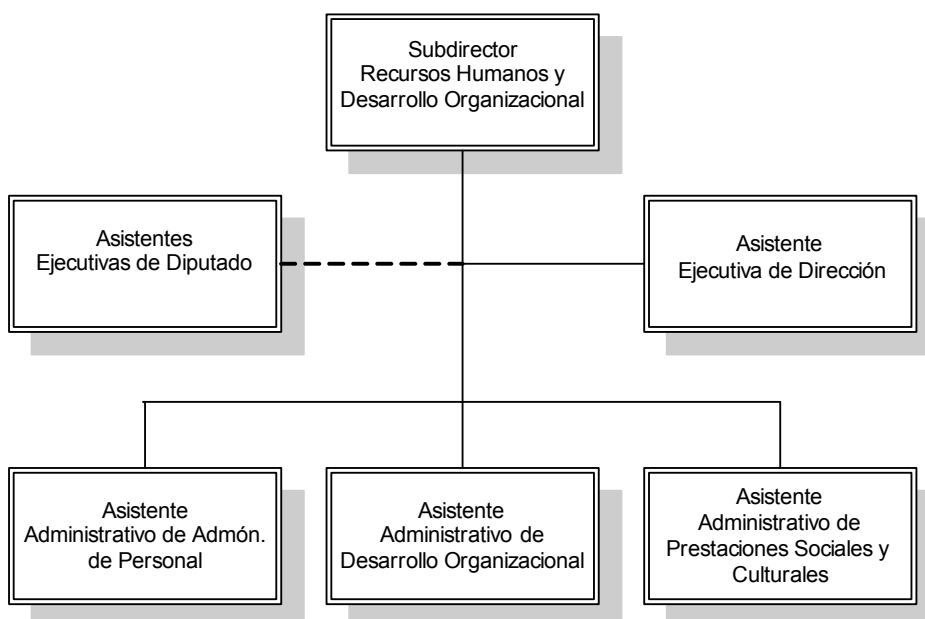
Subdirector
Recursos Humanos y
Desarrollo Organizacional

Asistentes
Ejecutivas de Diputado

Asistente
Ejecutiva de Dirección

Asistente
Administrativo de Admón. de Personal

Asistente
Administrativo de Desarrollo Organizacional

Asistente
Administrativo de Prestaciones Sociales y Culturales